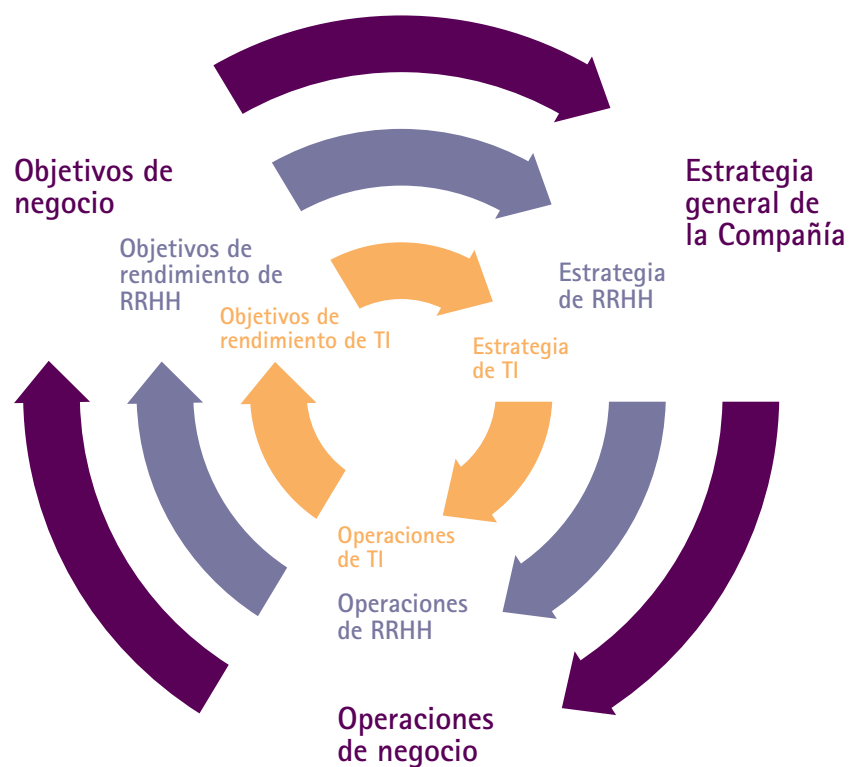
Objetivos de negocio

Estrategia general de la Compañía

Objetivos de rendimiento de RRHH

Estrategia de RRHH

Objetivos de rendimiento de TI

Estrategia de TI

Operaciones de TI

Operaciones de RRHH

Operaciones de negocio